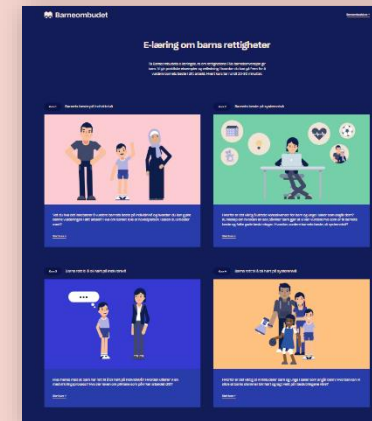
Barneombudet

E-læring om barns rettigheter

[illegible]

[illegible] Barnets beste på helsestasjonen

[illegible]

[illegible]

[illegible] Barnets beste på sykehuset

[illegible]

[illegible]

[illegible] Barns rett til å bli hørt på helsestasjonen

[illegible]

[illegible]

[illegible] Barns rett til å bli hørt på sykehuset

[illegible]

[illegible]